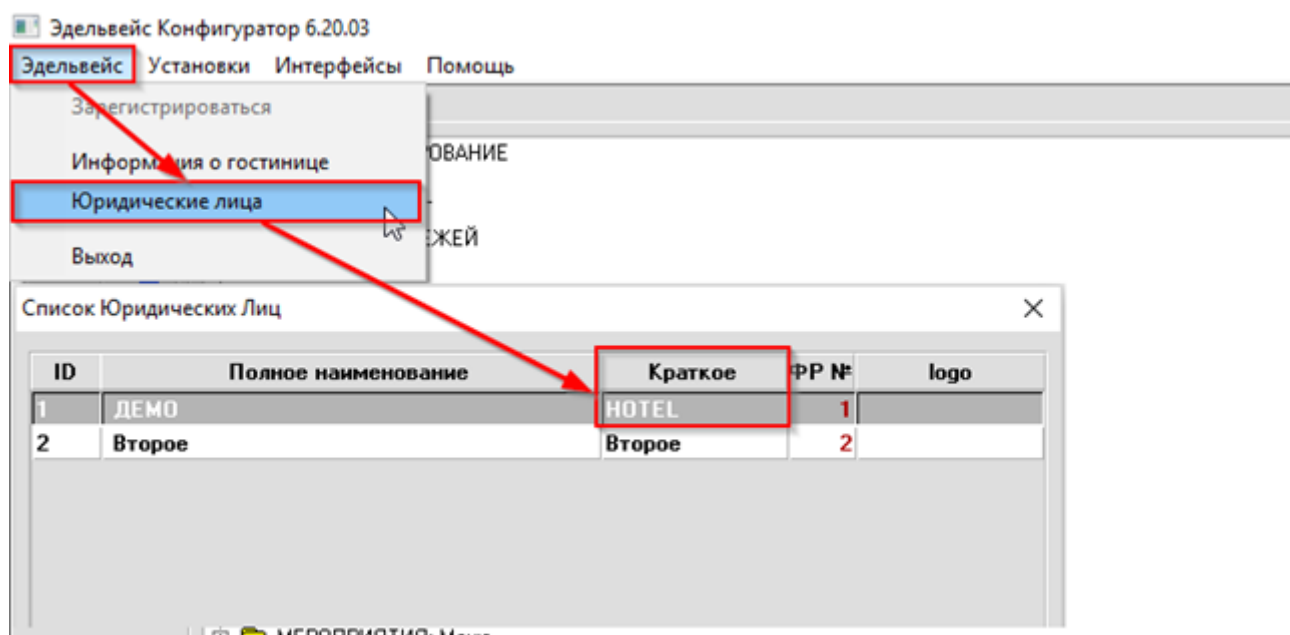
Эдельвейс Конфигуратор 6.20.03

Эдельвейс Установки Интерфейсы Помощь

Зарегистрироваться

Информация о гостинице

Юридические лица

Выход

ОВАНИЕ

ЕЖЕЙ

Список Юридических Лиц

| ID | Полное наименование | Краткое | ФР № | logo |
|---|---|---|---|---|
| 1 | ДЕМО | HOTEL | 1 | |
| 2 | Второе | Второе | 2 | |

МЕРОПРИЯТИЯ: Мекс